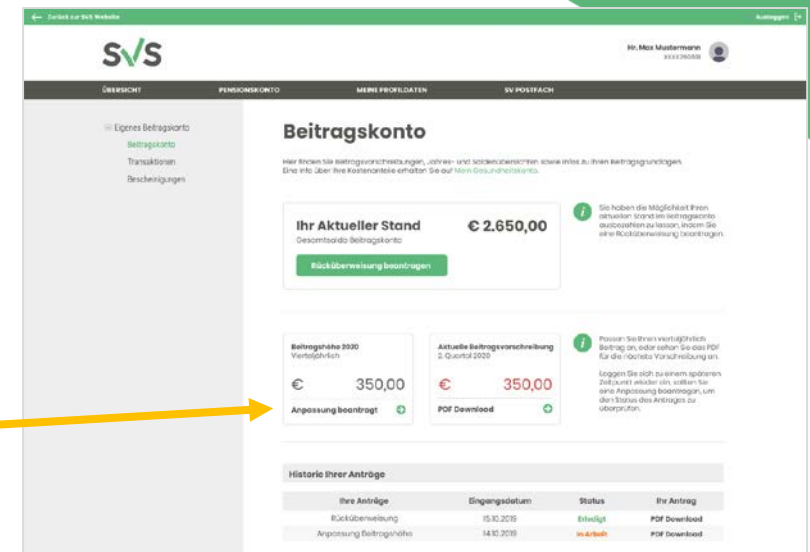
← Zurück zur SVS Website

Ausloggen

SVS

Hr. Max Mustermann
XXXX290858

ÜBERSICHT PENSIONSKONTO MEINE PROFILDATEN SV POSTFACH

Eigenes Beitragskonto
Beitragskonto
Transaktionen
Bescheinigungen

Beitragskonto

Hier finden Sie Beitragsvorschreibungen, Jahres- und Saldenübersichten sowie Infos zu Ihren Beitragsgrundlagen. Eine Info über Ihre Kostenanteile erhalten Sie auf Mein Gesundheitskonto.

Ihr Aktueller Stand
Gesamtsaldo Beitragskonto
€ 2.650,00
Rücküberweisung beantragen

Sie haben die Möglichkeit Ihren aktuellen Stand im Beitragskonto auszuzahlen zu lassen, indem Sie eine Rücküberweisung beantragen.

Beitragshöhe 2020
Vierteljährlich
€ 350,00
Anpassung beantragt

Aktuelle Beitragsvorschreibung
2. Quartal 2020
€ 350,00
PDF Download

Passen Sie Ihren vierteljährlich Betrag an, oder sehen Sie das PDF für die nächste Vorschreibung an.

Loggen Sie sich zu einem späteren Zeitpunkt wieder ein, sollten Sie eine Anpassung beantragen, um den Status des Antrages zu überprüfen.

Historie Ihrer Anträge

| Ihre Anträge | Eingangsdatum | Status | Ihr Antrag |
|---|---|---|---|
| Rücküberweisung | 15.10.2019 | Erledigt | PDF Download |
| Anpassung Beitragshöhe | 14.10.2019 | In Arbeit | PDF Download |